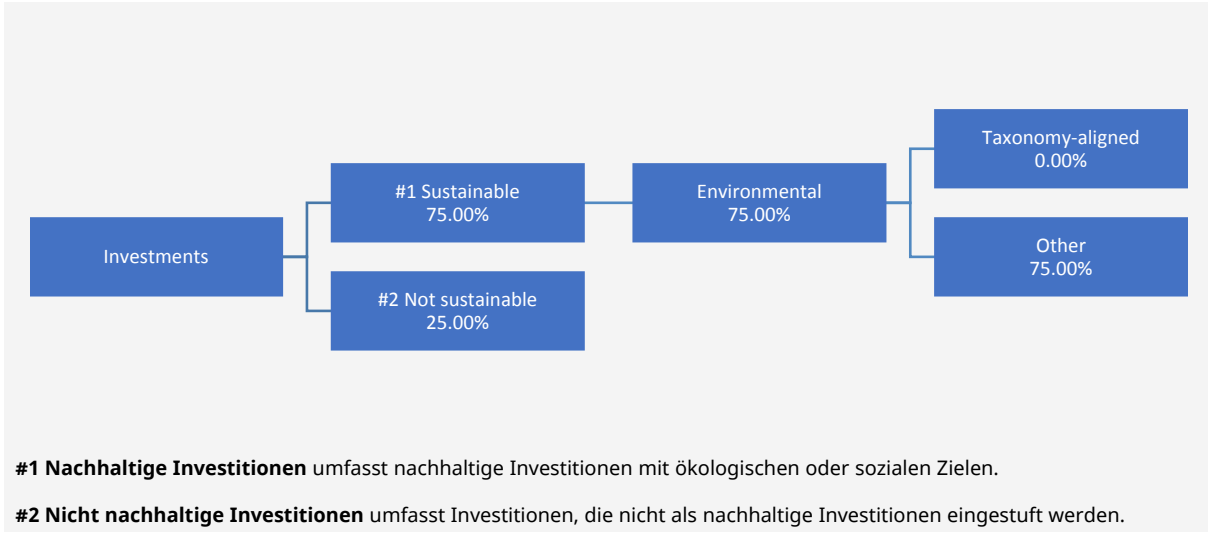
Investments

#1 Sustainable
75.00%

#2 Not sustainable
25.00%

Environmental
75.00%

Taxonomy-aligned
0.00%

Other
75.00%

**#1 Nachhaltige Investitionen** umfasst nachhaltige Investitionen mit ökologischen oder sozialen Zielen.

**#2 Nicht nachhaltige Investitionen** umfasst Investitionen, die nicht als nachhaltige Investitionen eingestuft werden.